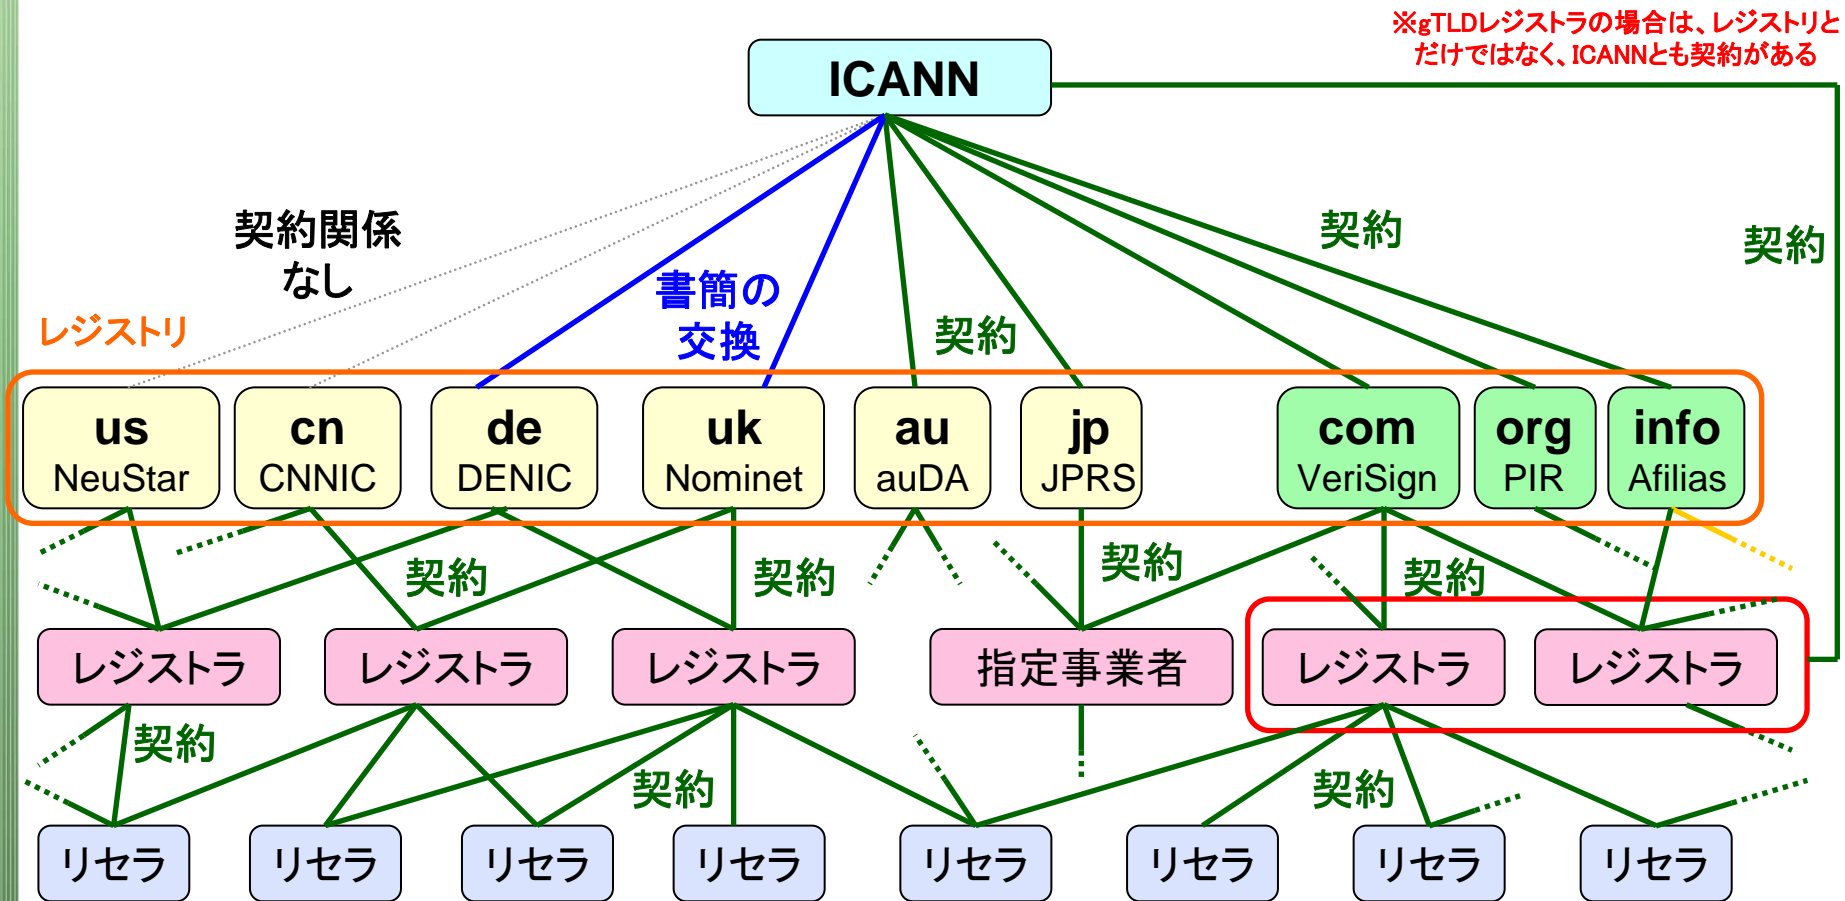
※gTLDレジストラの場合は、レジストリとだけではなく、ICANNとも契約がある

ICANN

契約関係なし

レジストリ

書簡の交換

契約

契約

契約

us NeuStar

cn CNNIC

de DENIC

uk Nominet

au auDA

jp JPRS

com VeriSign

org PIR

info Afilias

契約

契約

契約

契約

レジストラ

レジストラ

レジストラ

指定事業者

レジストラ

レジストラ

契約

契約

契約

リセラ

リセラ

リセラ

リセラ

リセラ

リセラ

リセラ

リセラ